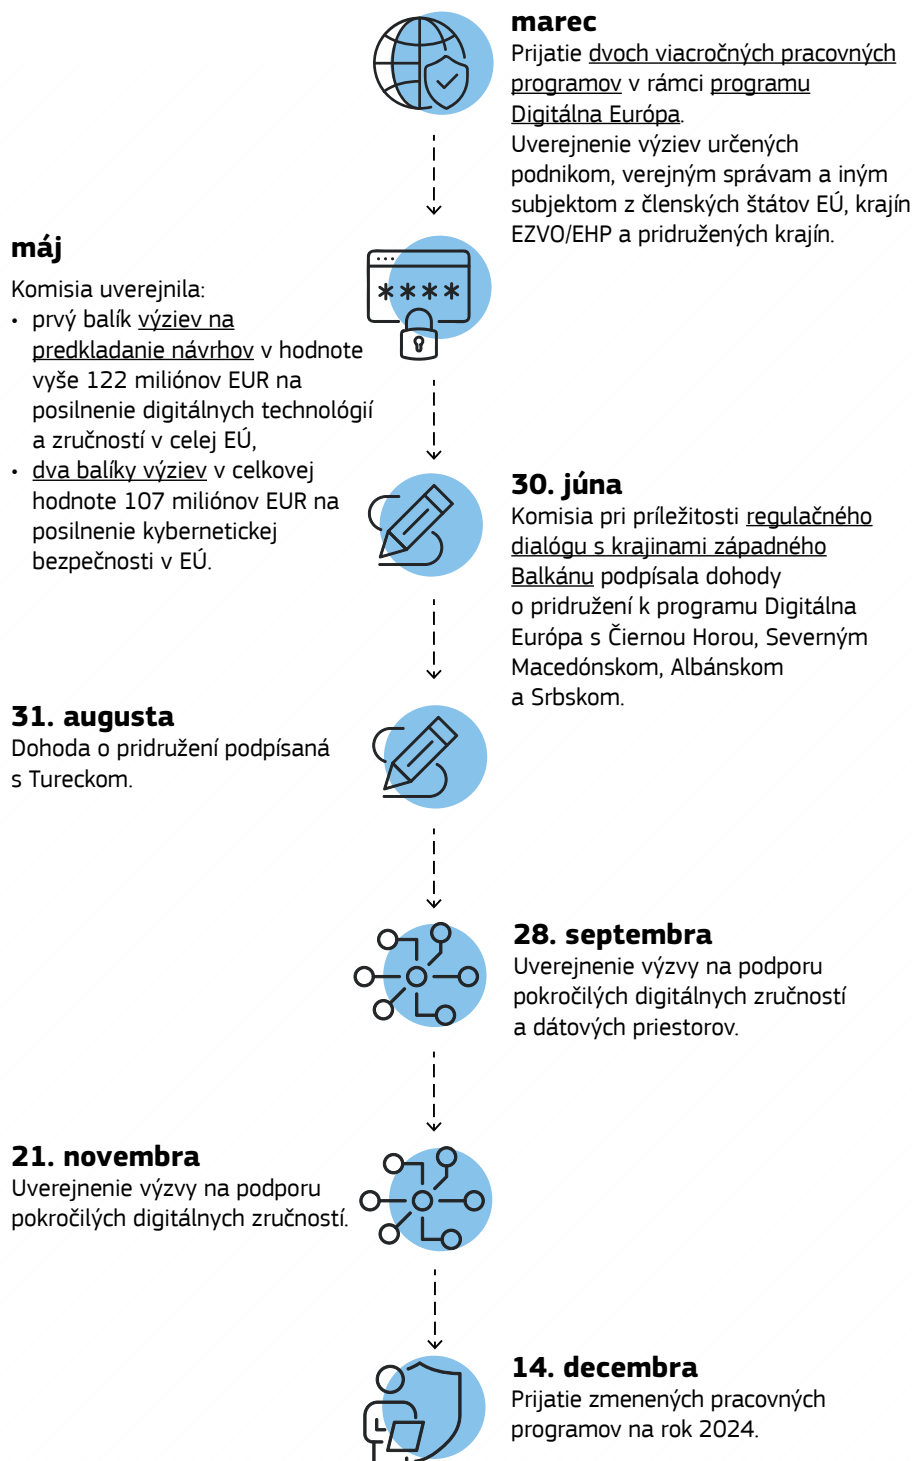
**marec**
Prijatie dvoch viacročných pracovných programov v rámci programu Digitálna Európa.
Uverejnenie výziev určených podnikom, verejným správam a iným subjektom z členských štátov EÚ, krajín EZVO/EHP a pridružených krajín.

**máj**
Komisia uverejnila:
• prvý balík výziev na predkladanie návrhov v hodnote vyše 122 miliónov EUR na posilnenie digitálnych technológií a zručností v celej EÚ,
• dva balíky výziev v celkovej hodnote 107 miliónov EUR na posilnenie kybernetickej bezpečnosti v EÚ.

\*\*\*\*

**30. júna**
Komisia pri príležitosti regulačného dialógu s krajinami západného Balkánu podpísala dohody o pridružení k programu Digitálna Európa s Čiernou Horou, Severným Macedónskom, Albánskom a Srbskom.

**31. augusta**
Dohoda o pridružení podpísaná s Tureckom.

**28. septembra**
Uverejnenie výzvy na podporu pokročilých digitálnych zručností a dátových priestorov.

**21. novembra**
Uverejnenie výzvy na podporu pokročilých digitálnych zručností.

**14. decembra**
Prijatie zmenených pracovných programov na rok 2024.